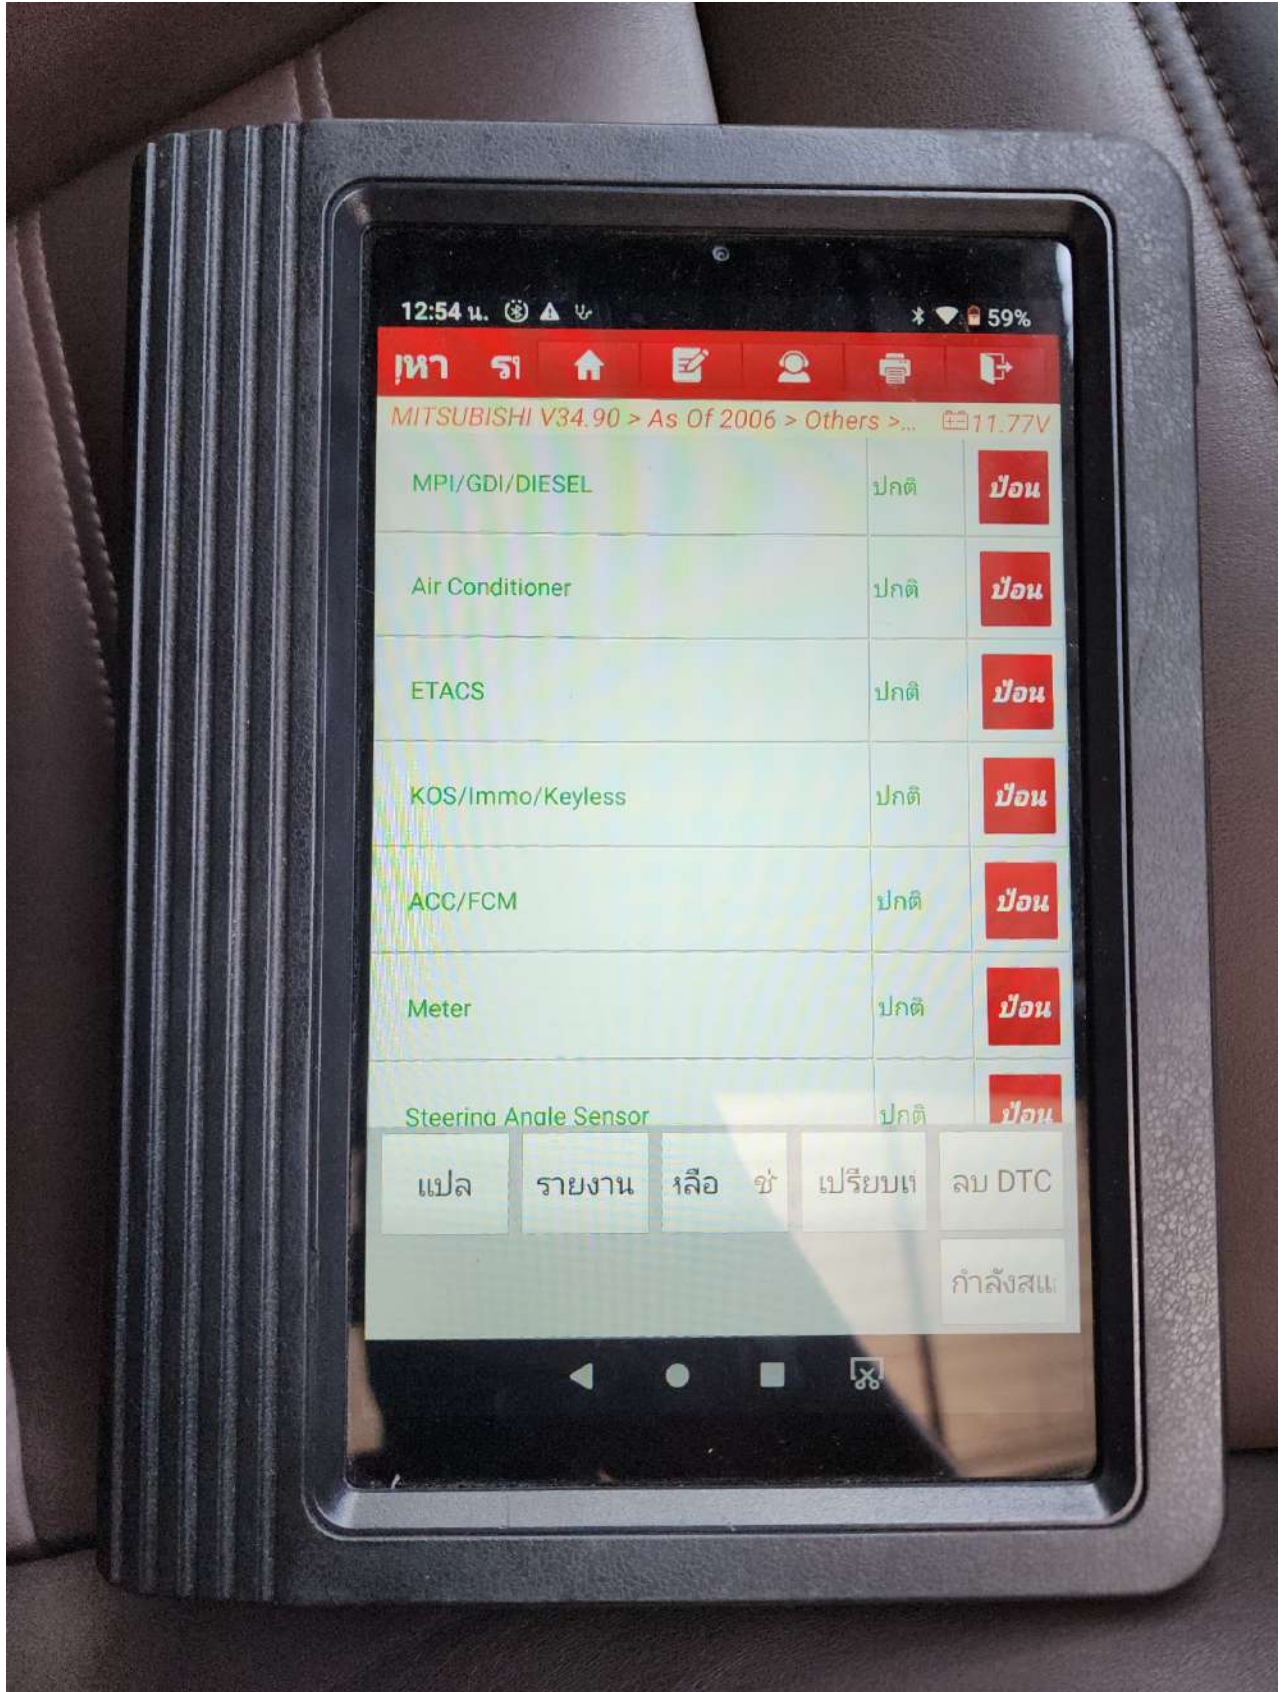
12:54 น.

59%

]หา ร1

MITSUBISHI V34.90 > As Of 2006 > Others >... 11.77V

| | | |
|---|---|---|
| MPI/GDI/DIESEL | ปกติ | ป้อน |
| Air Conditioner | ปกติ | ป้อน |
| ETACS | ปกติ | ป้อน |
| KOS/Immo/Keyless | ปกติ | ป้อน |
| ACC/FCM | ปกติ | ป้อน |
| Meter | ปกติ | ป้อน |
| Steering Angle Sensor | ปกติ | ป้อน |

แปล รายงาน ห้ลือ ช่ เปรียบเ ลบ DTC

กำลังสแ